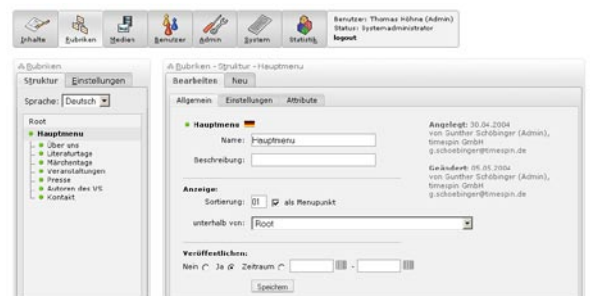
Inhalte Rubriken Medien Benutzer Admin System Statistik

Benutzer: Thomas Höhne (Admin)
Status: Systemadministrator
logout

Rubriken

Struktur Einstellungen

Sprache: Deutsch

Root
Hauptmenu
Über uns
Literaturtage
Märchentage
Veranstaltungen
Presse
Autoren des VS
Kontakt

Rubriken - Struktur - Hauptmenu

Bearbeiten Neu

Allgemein Einstellungen Attribute

Hauptmenu

Name: Hauptmenu

Beschreibung:

Anzeige:

Sortierung: 01 als Menupunkt

unterhalb von: Root

Veröffentlichen:

Nein Ja Zeitraum -

Speichern

Angelegt: 30.04.2004
von Gunther Schöbinger (Admin), timespin GmbH
g.schoebinger@timespin.de

Geändert: 05.05.2004
von Gunther Schöbinger (Admin), timespin GmbH
g.schoebinger@timespin.de